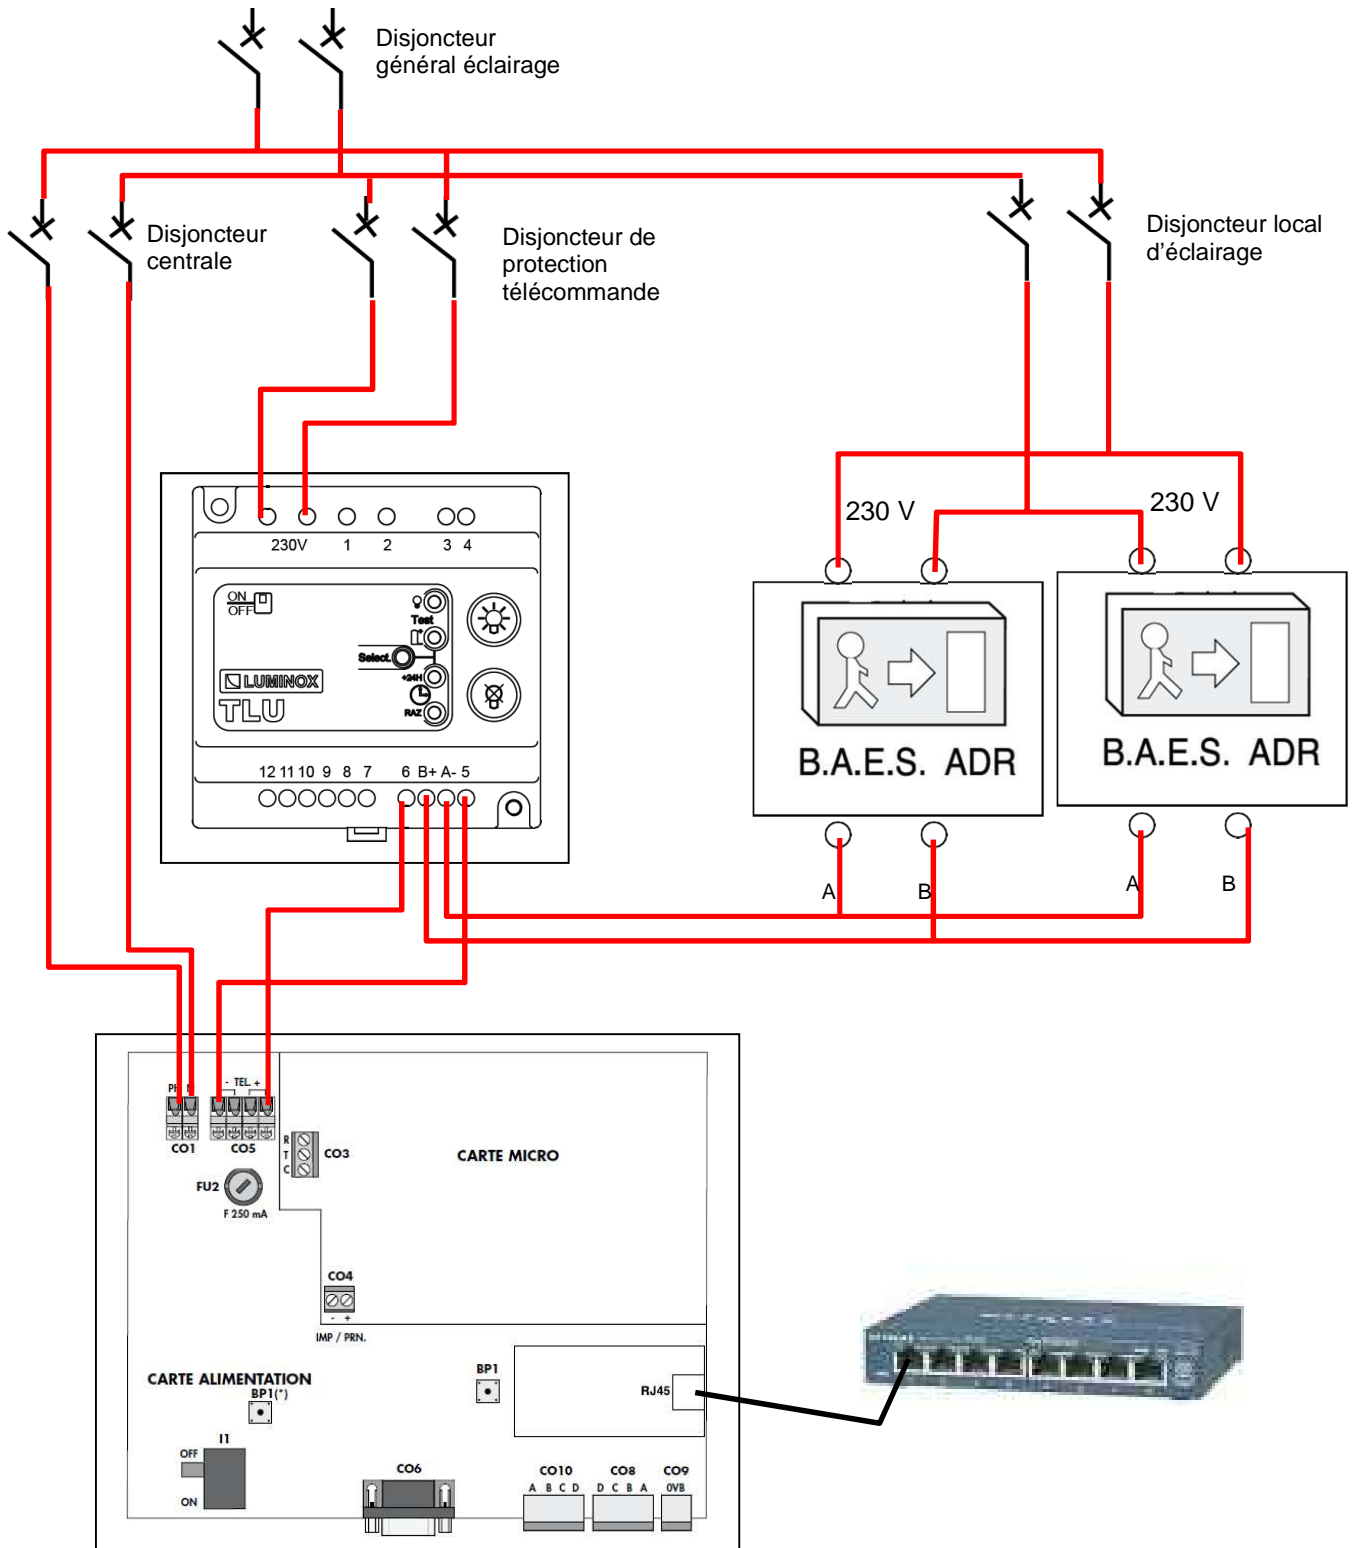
Disjoncteur
général éclairage

Disjoncteur
centrale

Disjoncteur de
protection
télécommande

Disjoncteur local
d'éclairage

230V 1 2 3 4

ON
OFF

Test

Select.

+24H

RAZ

LUMINOX
TLU

12 11 10 9 8 7 6 B+ A- 5

230 V

230 V

B.A.E.S. ADR

B.A.E.S. ADR

A B A B

PH N - TEL +

CO1 CO5

R
T
C

CO3

CARTE MICRO

FU2

F 250 mA

CO4

- +

IMP / PRN.

CARTE ALIMENTATION

BP1(*)

BP1

RJ45

I1

OFF

ON

CO6

CO10
A B C D

CO8
D C B A

CO9
0VB